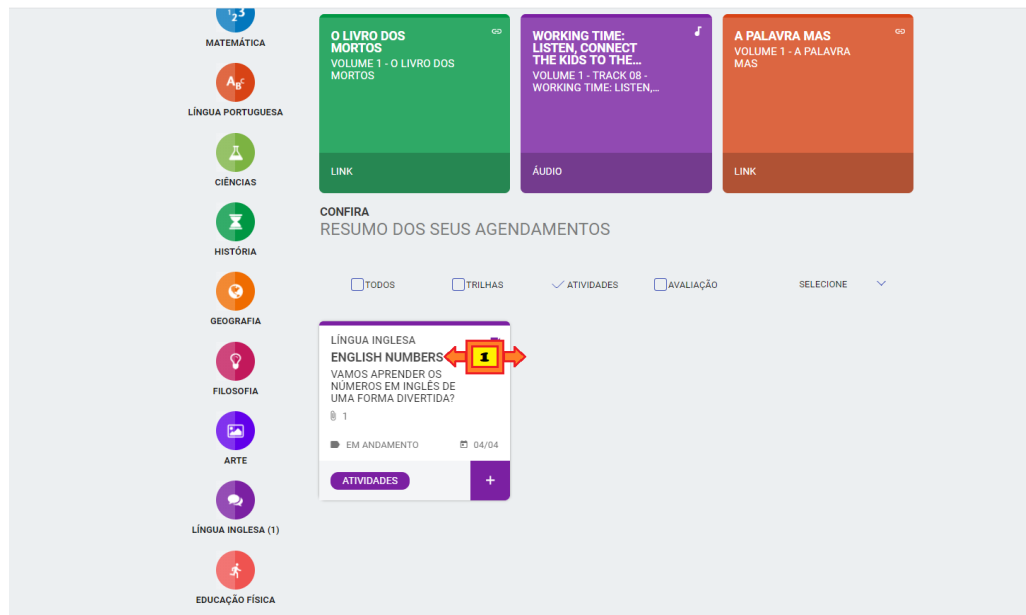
MATEMÁTICA

LÍNGUA PORTUGUESA

CIÊNCIAS

HISTÓRIA

GEOGRAFIA

FILOSOFIA

ARTE

LÍNGUA INGLESA (1)

EDUCAÇÃO FÍSICA

O LIVRO DOS MORTOS
VOLUME 1 - O LIVRO DOS MORTOS
LINK

WORKING TIME: LISTEN, CONNECT THE KIDS TO THE...
VOLUME 1 - TRACK 08 - WORKING TIME: LISTEN,...
ÁUDIO

A PALAVRA MAS
VOLUME 1 - A PALAVRA MAS
LINK

CONFIRA
RESUMO DOS SEUS AGENDAMENTOS

TODOS TRILHAS ATIVIDADES AVALIAÇÃO SELECIONE

LÍNGUA INGLESA
ENGLISH NUMBERS
1
VAMOS APRENDER OS NÚMEROS EM INGLÊS DE UMA FORMA DIVERTIDA?
1
EM ANDAMENTO 04/04
ATIVIDADES +